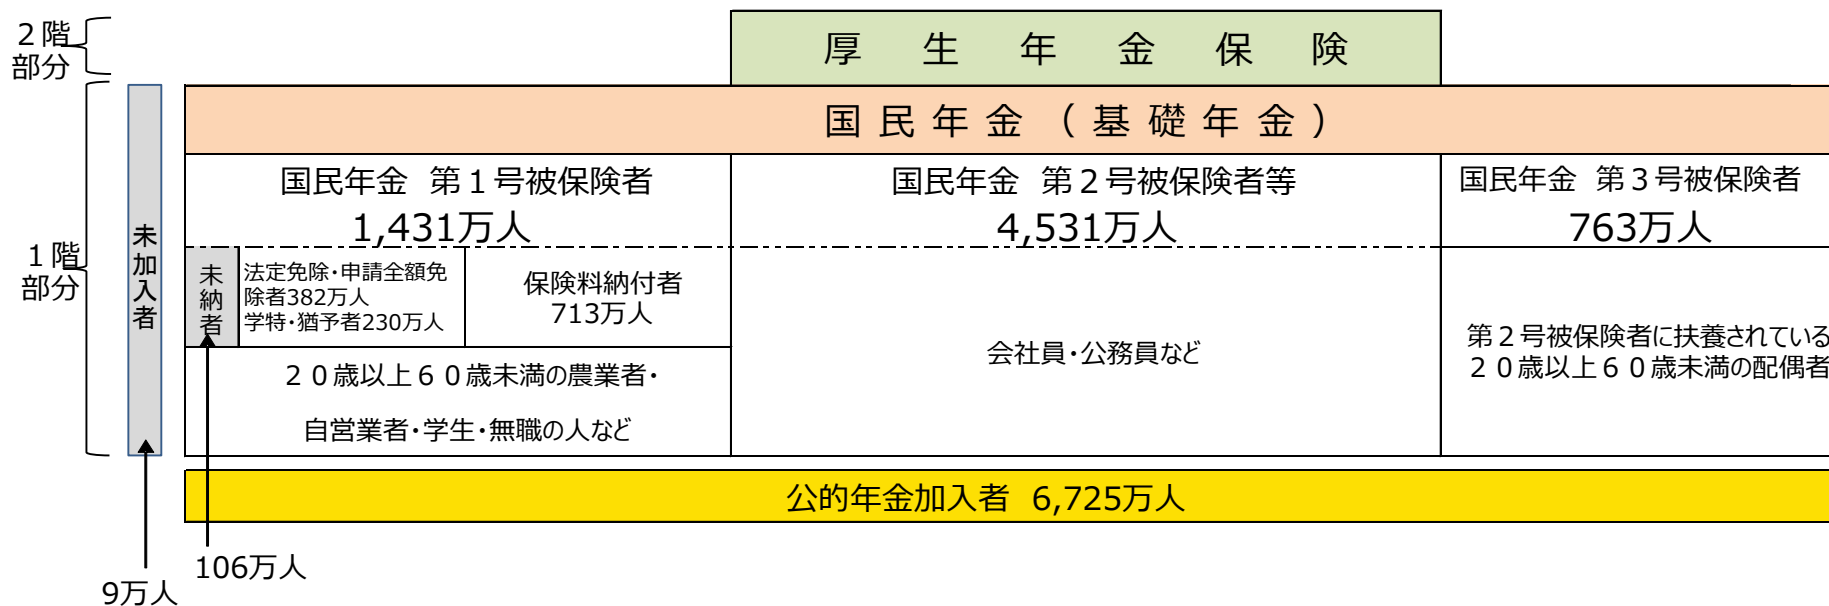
２階部分

厚　生　年　金　保　険

１階部分

未加入者

国民年金（基礎年金）

国民年金　第１号被保険者
1,431万人

未納者

法定免除・申請全額免除者382万人
学特・猶予者230万人

保険料納付者
713万人

２０歳以上６０歳未満の農業者・
自営業者・学生・無職の人など

国民年金　第２号被保険者等
4,531万人

会社員・公務員など

国民年金　第３号被保険者
763万人

第２号被保険者に扶養されている
２０歳以上６０歳未満の配偶者

公的年金加入者　6,725万人

106万人

9万人